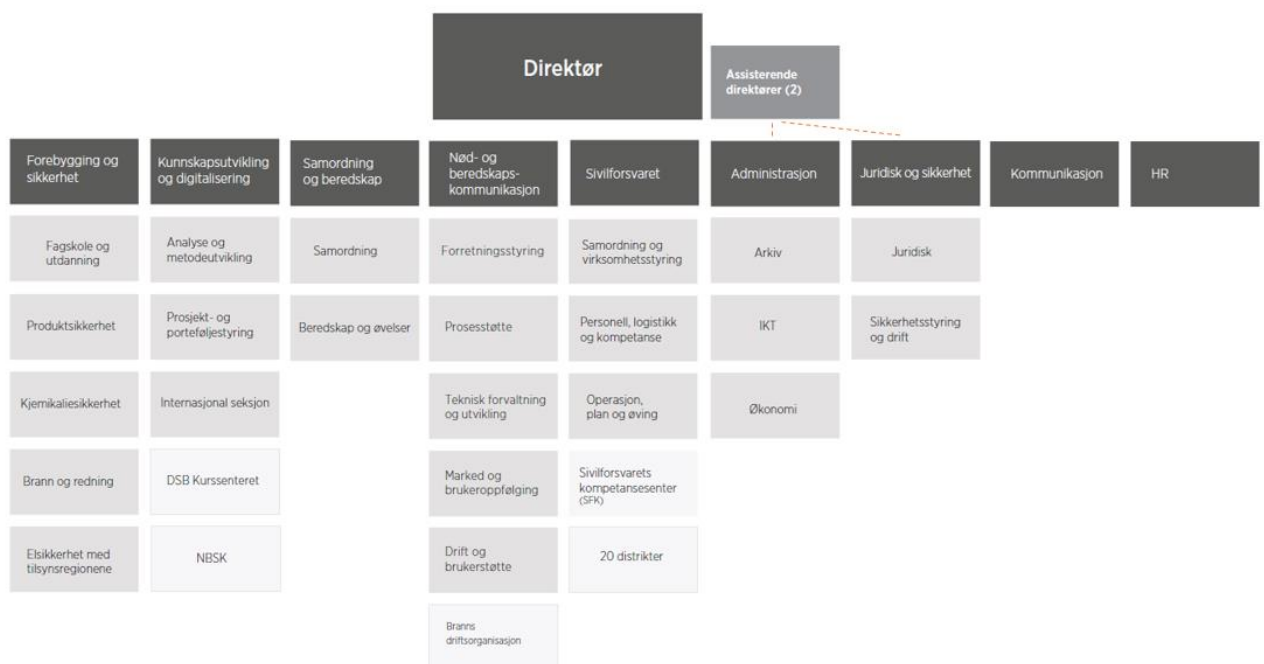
Direktør

Assisterende direktører (2)

Forebygging og sikkerhet

Fagskole og utdanning

Produktsikkerhet

Kjemikaliesikkerhet

Brann og redning

Elsikkerhet med tilsynsregionene

Kunnskapsutvikling og digitalisering

Analyse og metodeutvikling

Prosjekt- og porteføljestyring

Internasjonal seksjon

DSB Kurssenteret

NBSK

Samordning og beredskap

Samordning

Beredskap og øvelser

Nød- og beredskaps-kommunikasjon

Forretningsstyring

Prosesstøtte

Teknisk forvaltning og utvikling

Marked og brukeroppfølging

Drift og brukerstøtte

Branns driftsorganisasjon

Sivilforsvaret

Samordning og virksomhetsstyring

Personell, logistikk og kompetanse

Operasjon, plan og øving

Sivilforsvarets kompetansesenter (SFK)

20 distrikter

Administrasjon

Arkiv

IKT

Økonomi

Juridisk og sikkerhet

Juridisk

Sikkerhetsstyring og drift

Kommunikasjon

HR